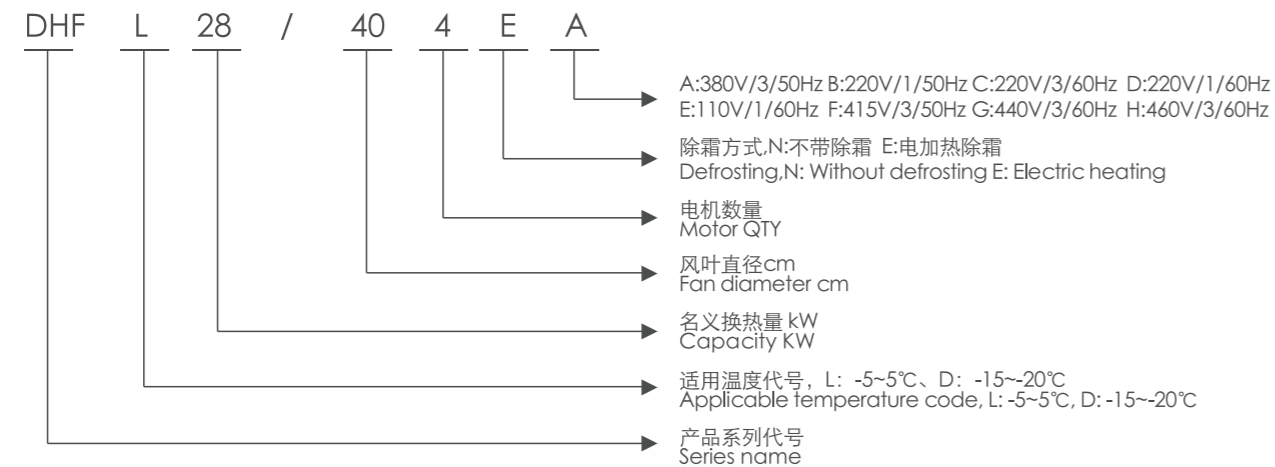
DHF L 28 / 40 4 E A

A:380V/3/50Hz B:220V/1/50Hz C:220V/3/60Hz D:220V/1/60Hz
E:110V/1/60Hz F:415V/3/50Hz G:440V/3/60Hz H:460V/3/60Hz

除霜方式,N:不带除霜 E:电加热除霜
Defrosting,N: Without defrosting E: Electric heating

电机数量
Motor QTY

风叶直径cm
Fan diameter cm

名义换热量 kW
Capacity KW

适用温度代号，L: -5~5℃、D: -15~-20℃
Applicable temperature code, L: -5~5℃, D: -15~-20℃

产品系列代号
Series name